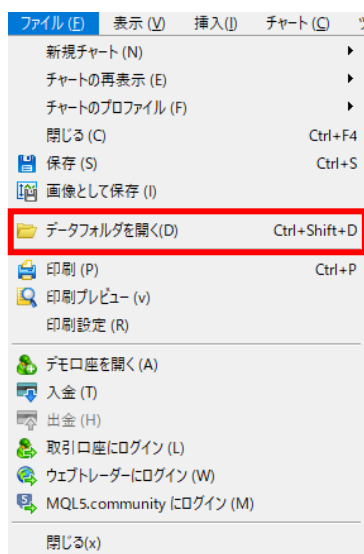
ファイル (F)　表示 (V)　挿入 (I)　チャート (C)　ツ

新規チャート (N)
チャートの再表示 (E)
チャートのプロファイル (F)
閉じる (C)　Ctrl+F4
保存 (S)　Ctrl+S
画像として保存 (I)
データフォルダを開く(D)　Ctrl+Shift+D
印刷 (P)　Ctrl+P
印刷プレビュー (v)
印刷設定 (R)
デモ口座を開く (A)
入金 (T)
出金 (H)
取引口座にログイン (L)
ウェブトレーダーにログイン (W)
MQL5.community にログイン (M)
閉じる(x)